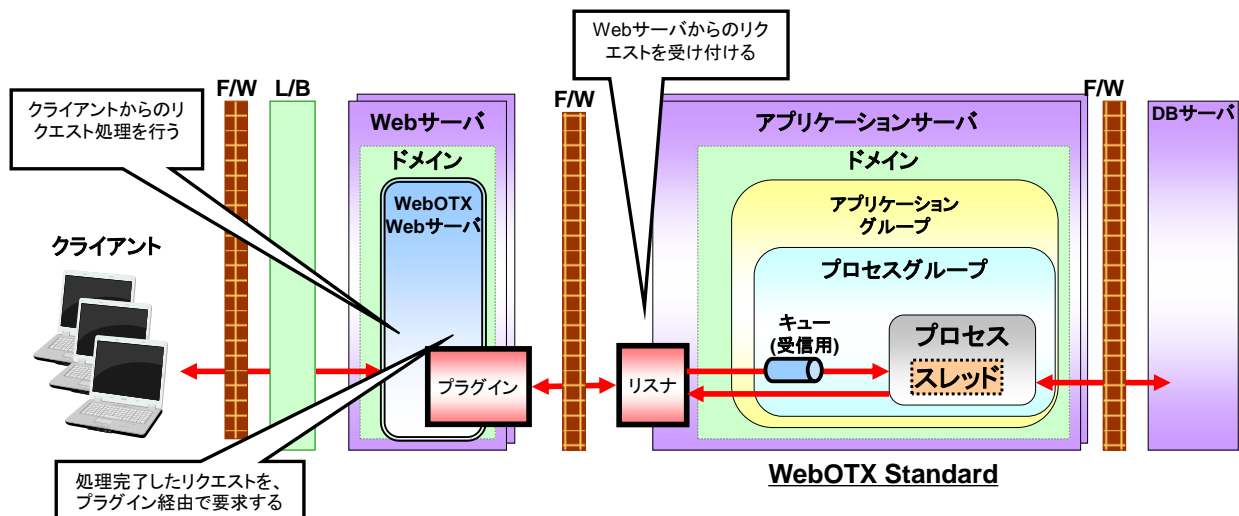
Webサーバからのリクエストを受け付ける

クライアントからのリクエスト処理を行う

F/W

L/B

Webサーバ

ドメイン

WebOTX Webサーバ

F/W

アプリケーションサーバ

ドメイン

アプリケーショングループ

プロセスグループ

F/W

DBサーバ

クライアント

キュー (受信用)

プロセス

スレッド

プラグイン

リスナ

処理完了したリクエストを、プラグイン経由で要求する

WebOTX Standard